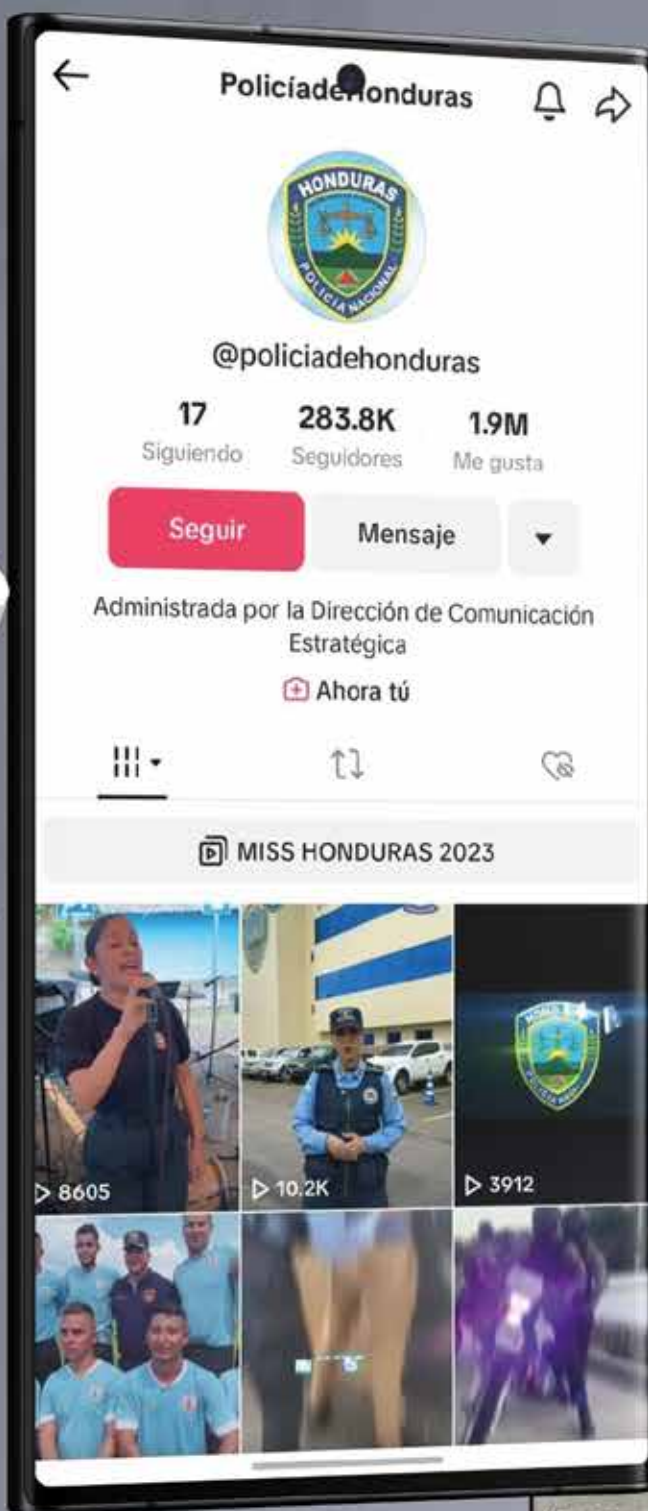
PolicíadeHonduras

HONDURAS
POLICIA NACIONAL

@policiadehonduras

17
Siguiendo

283.8K
Seguidores

1.9M
Me gusta

Seguir

Mensaje

Administrada por la Dirección de Comunicación Estratégica

Ahora tú

MISS HONDURAS 2023

8605

10.2K

3912